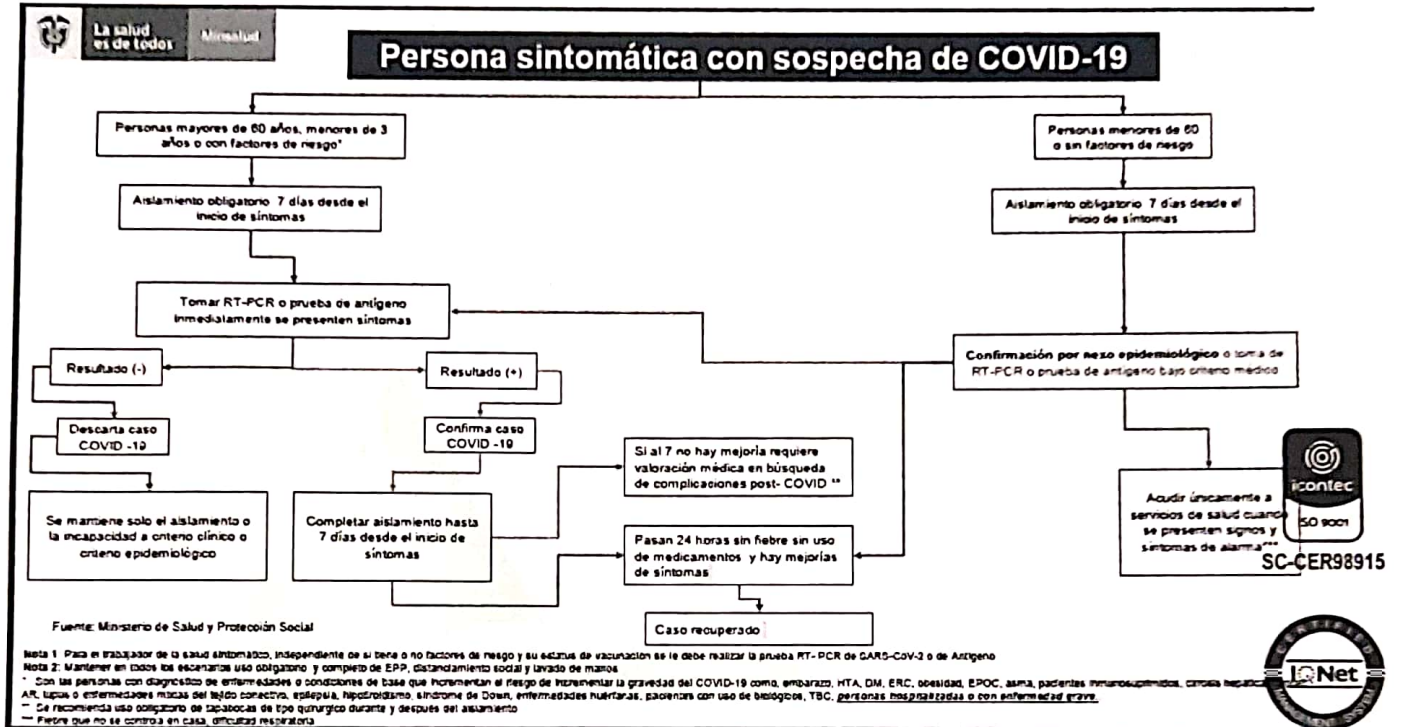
La salud es de todos Minsalud

Persona sintomática con sospecha de COVID-19

Personas mayores de 60 años, menores de 3 años o con factores de riesgo*

Personas menores de 60 o sin factores de riesgo

Aislamiento obligatorio 7 días desde el inicio de síntomas

Aislamiento obligatorio 7 días desde el inicio de síntomas

Tomar RT-PCR o prueba de antígeno inmediatamente se presenten síntomas

Confirmación por nexo epidemiológico o toma de RT-PCR o prueba de antígeno bajo criterio médico

Resultado (-)

Resultado (+)

Descarta caso COVID -19

Confirma caso COVID -19

Si al 7 no hay mejoría requiere valoración médica en búsqueda de complicaciones post- COVID **

Se mantiene solo el aislamiento o la incapacidad a criterio clínico o criterio epidemiológico

Completar aislamiento hasta 7 días desde el inicio de síntomas

Pasan 24 horas sin fiebre sin uso de medicamentos y hay mejorías de síntomas

Acudir únicamente a servicios de salud cuando se presenten signos y síntomas de alarma***

icontec ISO 9001 SC-CER98915

Caso recuperado

Fuente: Ministerio de Salud y Protección Social

Nota 1: Para el trabajador de la salud sintomático, independiente de si tiene o no factores de riesgo y su estatus de vacunación se le debe realizar la prueba RT- PCR de SARS-CoV-2 o de Antígeno
Nota 2: Mantener en todos los escenarios uso obligatorio y completo de EPP, distanciamiento social y lavado de manos
* Son las personas con diagnóstico de enfermedades o condiciones de base que incrementan el riesgo de incrementar la gravedad del COVID-19 como, embarazo, HTA, DM, ERC, obesidad, EPOC, asma, pacientes inmunosuprimidos, cirrosis hepática, AR, lupus o enfermedades mixtas del tejido conectivo, epilepsia, hipotiroidismo, síndrome de Down, enfermedades huérfanas, pacientes con uso de biológicos, TBC, personas hospitalizadas o con enfermedad grave.
** Se recomienda uso obligatorio de tapabocas de tipo quirúrgico durante y después del aislamiento
*** Fiebre que no se controla en casa, dificultad respiratoria

IQNet